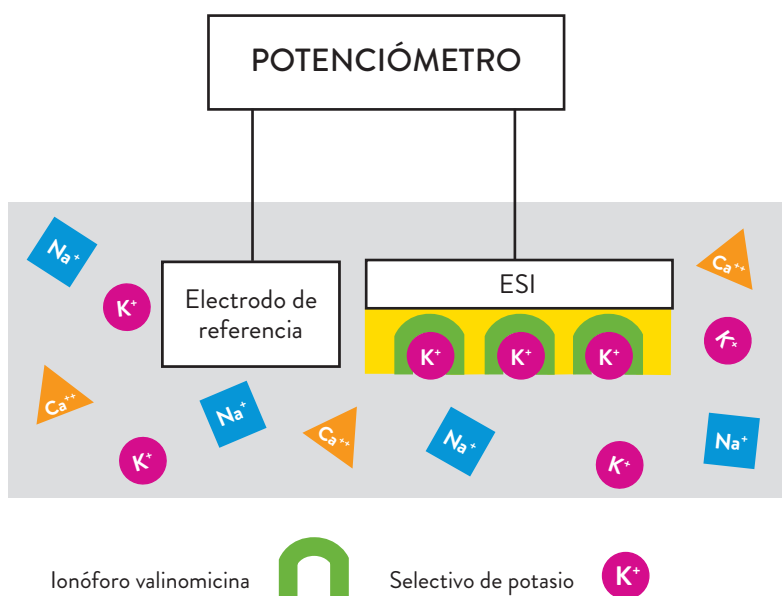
POTENCIÓMETRO

Electrodo de referencia

ESI

$Na^+$

$K^+$

$Ca^{++}$

$Na^+$

$K^+$

$Ca^{++}$

$Na^+$

$K^+$

$K^+$

$K^+$

$Ca^{++}$

$K^+$

$K^+$

$Na^+$

Ionóforo valinomicina

Selectivo de potasio $K^+$